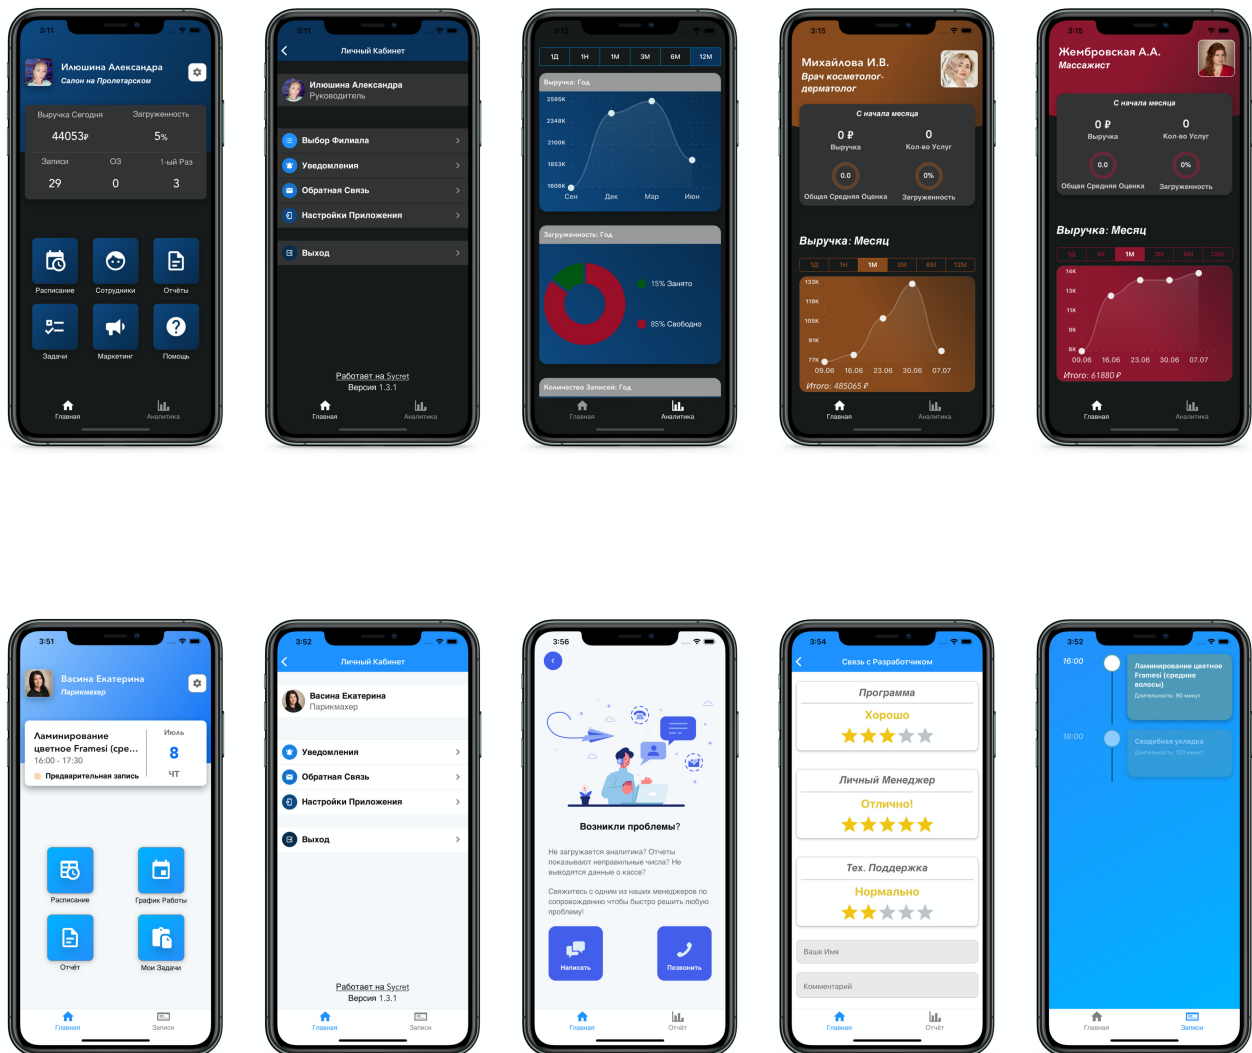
3:11
Илюшина Александра
Салон на Пролетарском
Выручка Сегодня
Загруженность
44053₽
5%
Записи
ОЗ
1-ый Раз
29
0
3
Расписание
Сотрудники
Отчёты
Задачи
Маркетинг
Помощь
Главная
Аналитика

3:11
Личный Кабинет
Илюшина Александра
Руководитель
Выбор Филиала
Уведомления
Обратная Связь
Настройки Приложения
Выход
Работает на Sycret
Версия 1.3.1
Главная
Аналитика

1Д
1Н
1М
3М
6М
12М
Выручка: Год
2595К
2348К
2100К
1853К
1606К
Сен
Дек
Мар
Июн
Загруженность: Год
15% Занято
85% Свободно
Количество Записей: Год
Главная
Аналитика

3:15
Михайлова И.В.
Врач косметолог-дерматолог
С начала месяца
0 ₽
Выручка
0
Кол-во Услуг
0.0
Общая Средняя Оценка
0%
Загруженность
Выручка: Месяц
1Д
1Н
1М
3М
6М
12М
133К
119К
105К
91К
77К
09.06
16.06
23.06
30.06
07.07
Итого: 485065 ₽
Главная
Аналитика

3:15
Жембровская А.А.
Массажист
С начала месяца
0 ₽
Выручка
0
Кол-во Услуг
0.0
Общая Средняя Оценка
0%
Загруженность
Выручка: Месяц
1Д
1Н
1М
3М
6М
12М
14К
13К
11К
9К
8К
09.06
16.06
23.06
30.06
07.07
Итого: 61880 ₽
Главная
Аналитика

3:51
Васина Екатерина
Парикмахер
Ламинирование цветное Framesi (сре...
16:00 - 17:30
Предварительная запись
Июль
8
ЧТ
Расписание
График Работы
Отчёт
Мои Задачи
Главная
Записи

3:52
Личный Кабинет
Васина Екатерина
Парикмахер
Уведомления
Обратная Связь
Настройки Приложения
Выход
Работает на Sycret
Версия 1.3.1
Главная
Записи

3:56
Возникли проблемы?
Не загружается аналитика? Отчеты показывают неправильные числа? Не выводятся данные о кассе?
Свяжитесь с одним из наших менеджеров по сопровождению чтобы быстро решить любую проблему!
Написать
Позвонить
Главная
Отчёт

3:54
Связь с Разработчиком
Программа
Хорошо
Личный Менеджер
Отлично!
Тех. Поддержка
Нормально
Ваше Имя
Комментарий
Главная
Отчёт

3:52
16:00
Ламинирование цветное Framesi (средние волосы)
Длительность: 90 минут
18:00
Свадебная укладка
Длительность: 120 минут
Главная
Записи